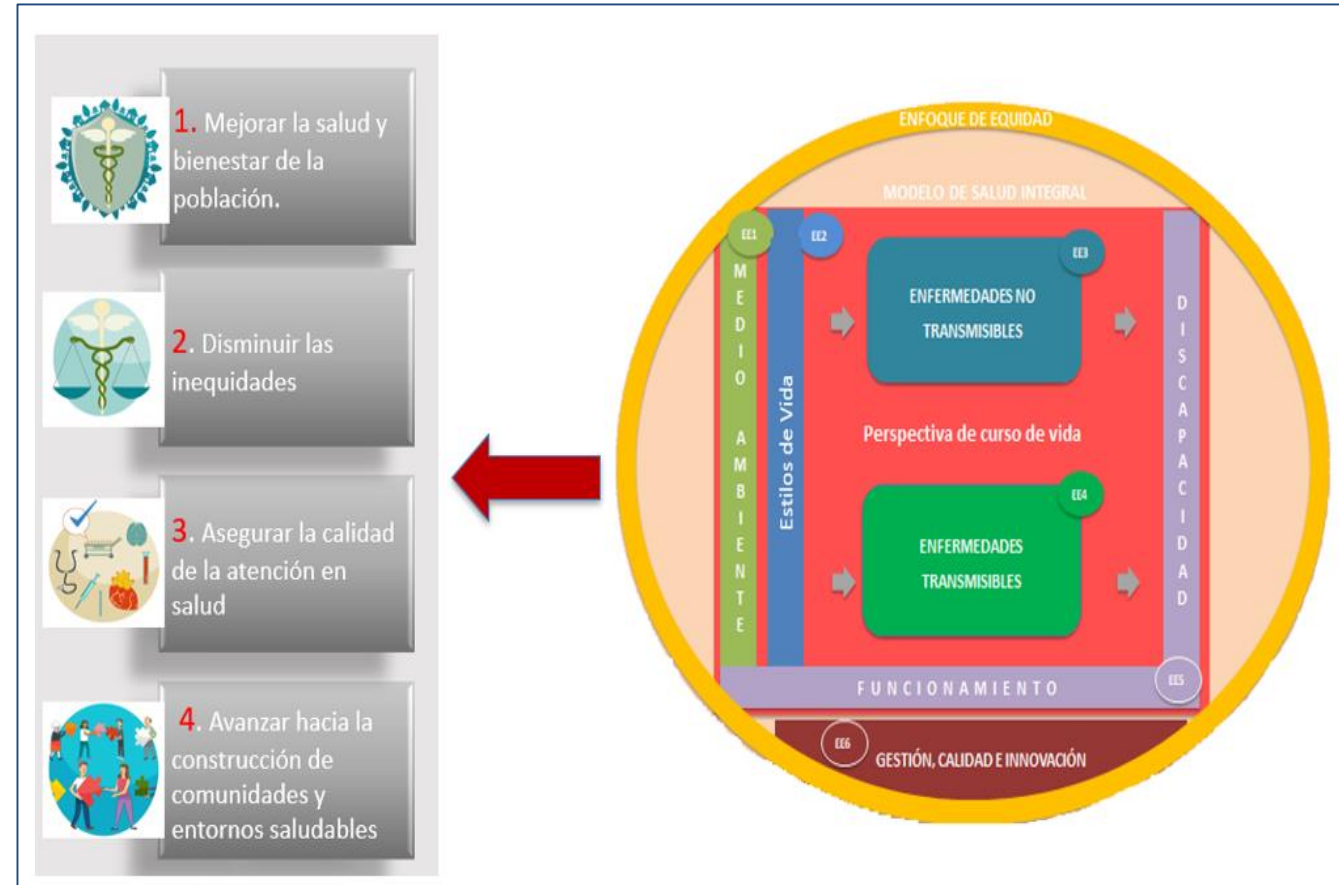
1. Mejorar la salud y bienestar de la población.

2. Disminuir las inequidades

3. Asegurar la calidad de la atención en salud

4. Avanzar hacia la construcción de comunidades y entornos saludables

ENFOQUE DE EQUIDAD

MODELO DE SALUD INTEGRAL

EE1

EE2

EE3

MEDIO AMBIENTE

Estilos de Vida

ENFERMEDADES NO TRANSMISIBLES

DISCAPACIDAD

Perspectiva de curso de vida

EE4

ENFERMEDADES TRANSMISIBLES

FUNCIONAMIENTO

EE5

EE6

GESTIÓN, CALIDAD E INNOVACIÓN